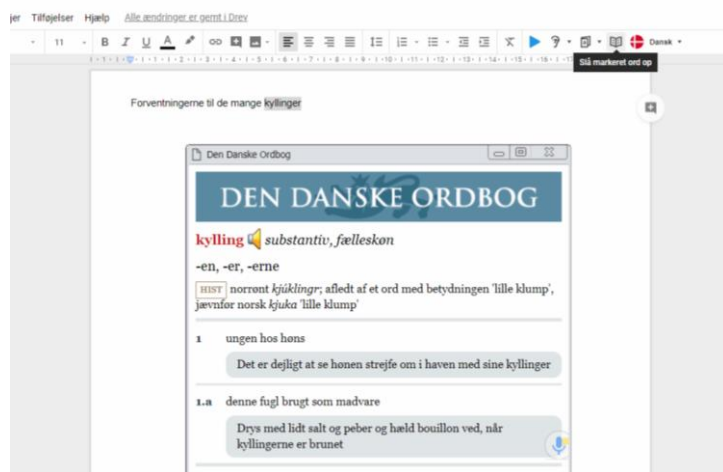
jer Tilføjelser Hjælp Alle ændringer er gemt i Drev

11 B I U A Dansk

Slå markeret ord op

Forventningerne til de mange kyllinger

Den Danske Ordbog

DEN DANSKE ORDBOG

kylling substantiv, fælleskøn

-en, -er, -erne

HIST norrønt kjúklingr; afledt af et ord med betydningen 'lille klump', jævnfør norsk kjuka 'lille klump'

1 ungen hos høns

Det er dejligt at se hønen strejfe om i haven med sine kyllinger

1.a denne fugl brugt som madvare

Drys med lidt salt og peber og hæld bouillon ved, når kyllingerne er brunet